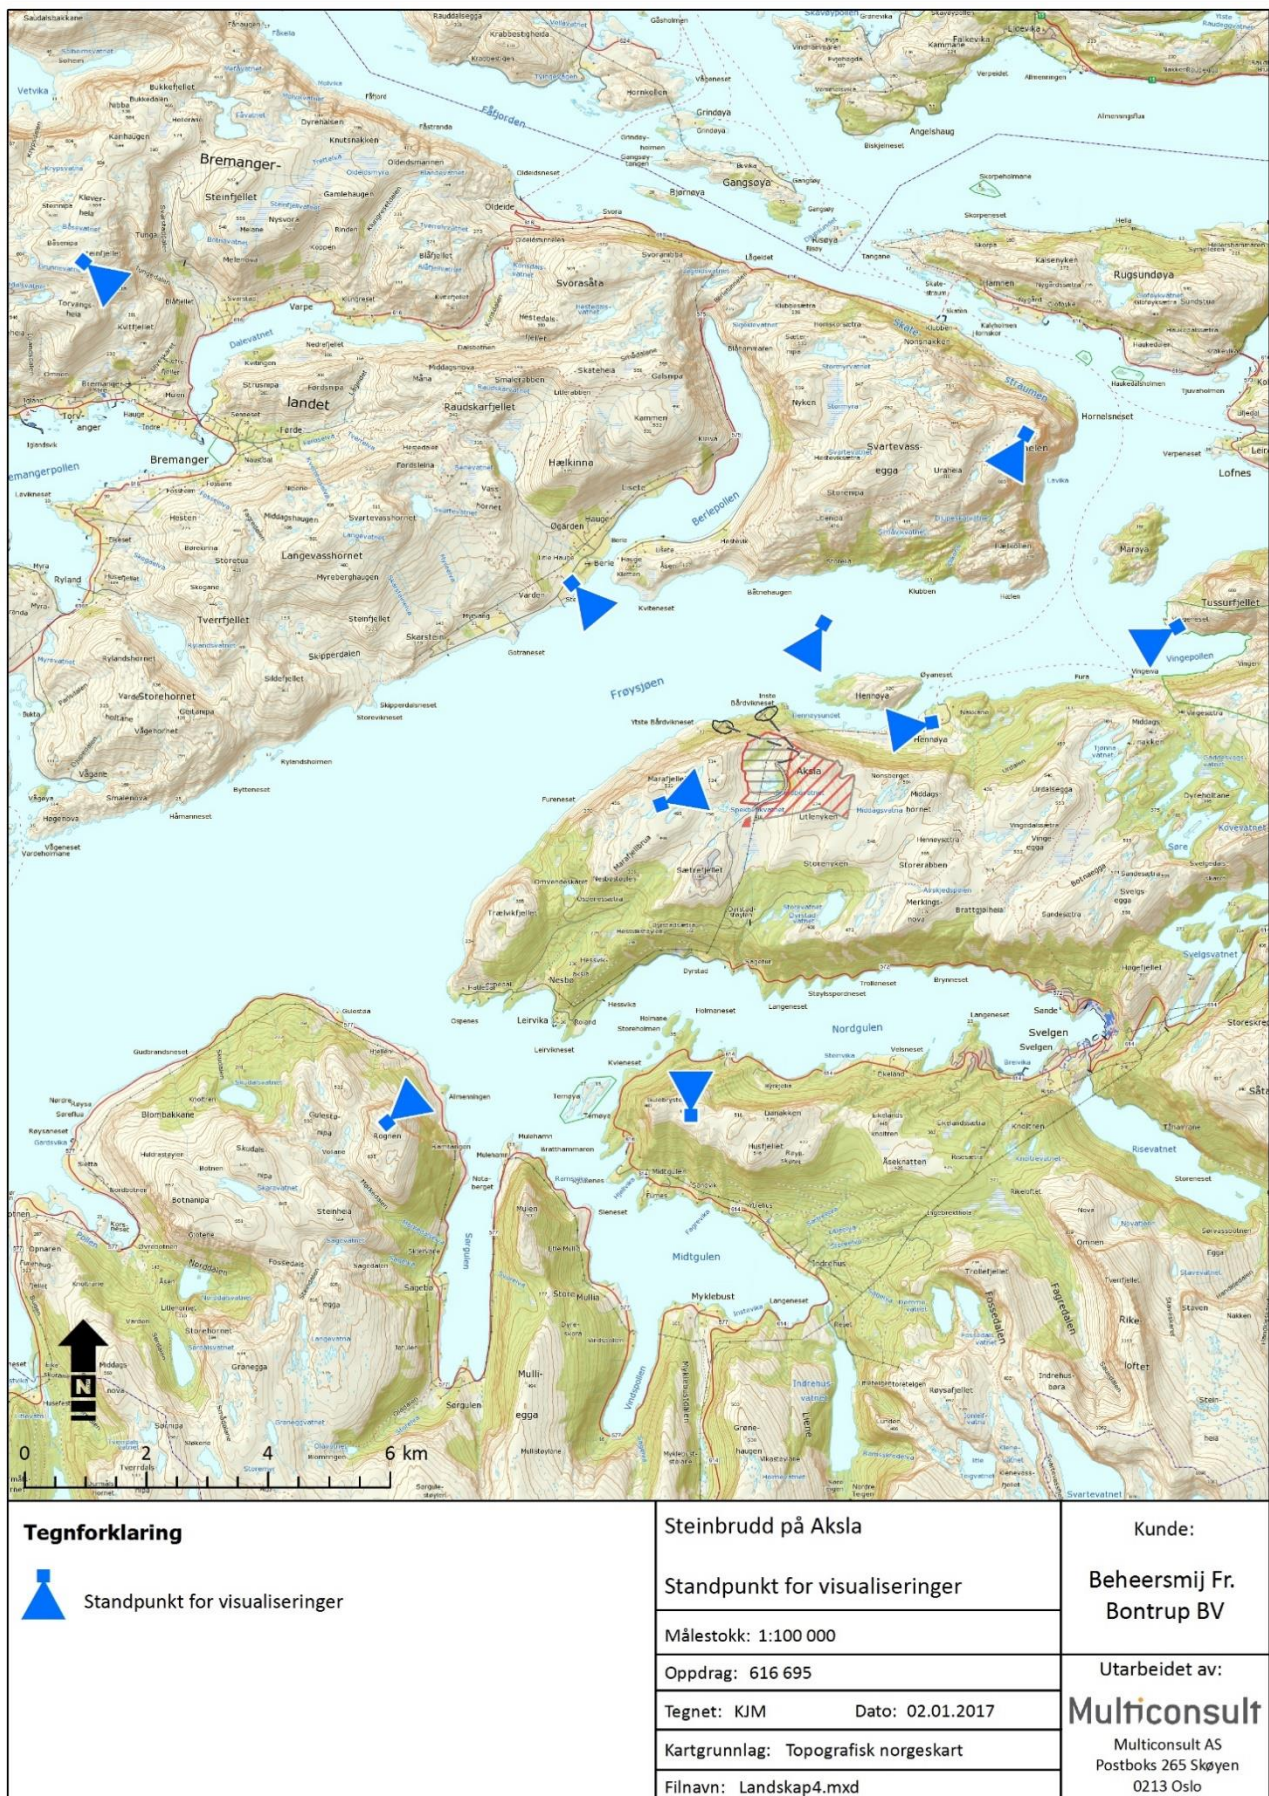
Saudalsbakkane
Vetvika
Bukkefjellet
Bremanger-
Steinfjellet
Fåfjorden
Gangsøya
Grindøya
Bjørnøya
Oldeide
Svorasåta
Dalevatnet
Varpe
landet
Raudskarfjellet
Hælkinna
Bremanger
Bremangerpollen
Kamman
Berlepollen
Svartevass-
egga
Skatestraumen
Rugsundøya
Hornelsneset
Lofnes
Måløya
Tussurfjellet
Vingepollen
Berle
Vardane
Langevasshornet
Tverrfjellet
Storehornet
Skipperdalen
Frøysjøen
Hennøya
Aksla
Marafjellet
Sætrefjellet
Litlenykeri
Nordgulen
Svelgen
Leirvika
Rognen
Steinheia
Nordgulen
Midtgulen
Myklebust
Store Mullia
Mulli-
egga
Sørgulen
Rikeloftet
Nordalen
N
0 2 4 6 km

Tegnforklaring
Standpunkt for visualiseringer

Steinbrudd på Aksla

Standpunkt for visualiseringer

Målestokk: 1:100 000
Oppdrag: 616 695
Tegnet: KJM Dato: 02.01.2017
Kartgrunnlag: Topografisk norgeskart
Filnavn: Landskap4.mxd

Kunde:

Beheersmij Fr. Bontrup BV

Utarbeidet av:
Multiconsult
Multiconsult AS
Postboks 265 Skøyen
0213 Oslo